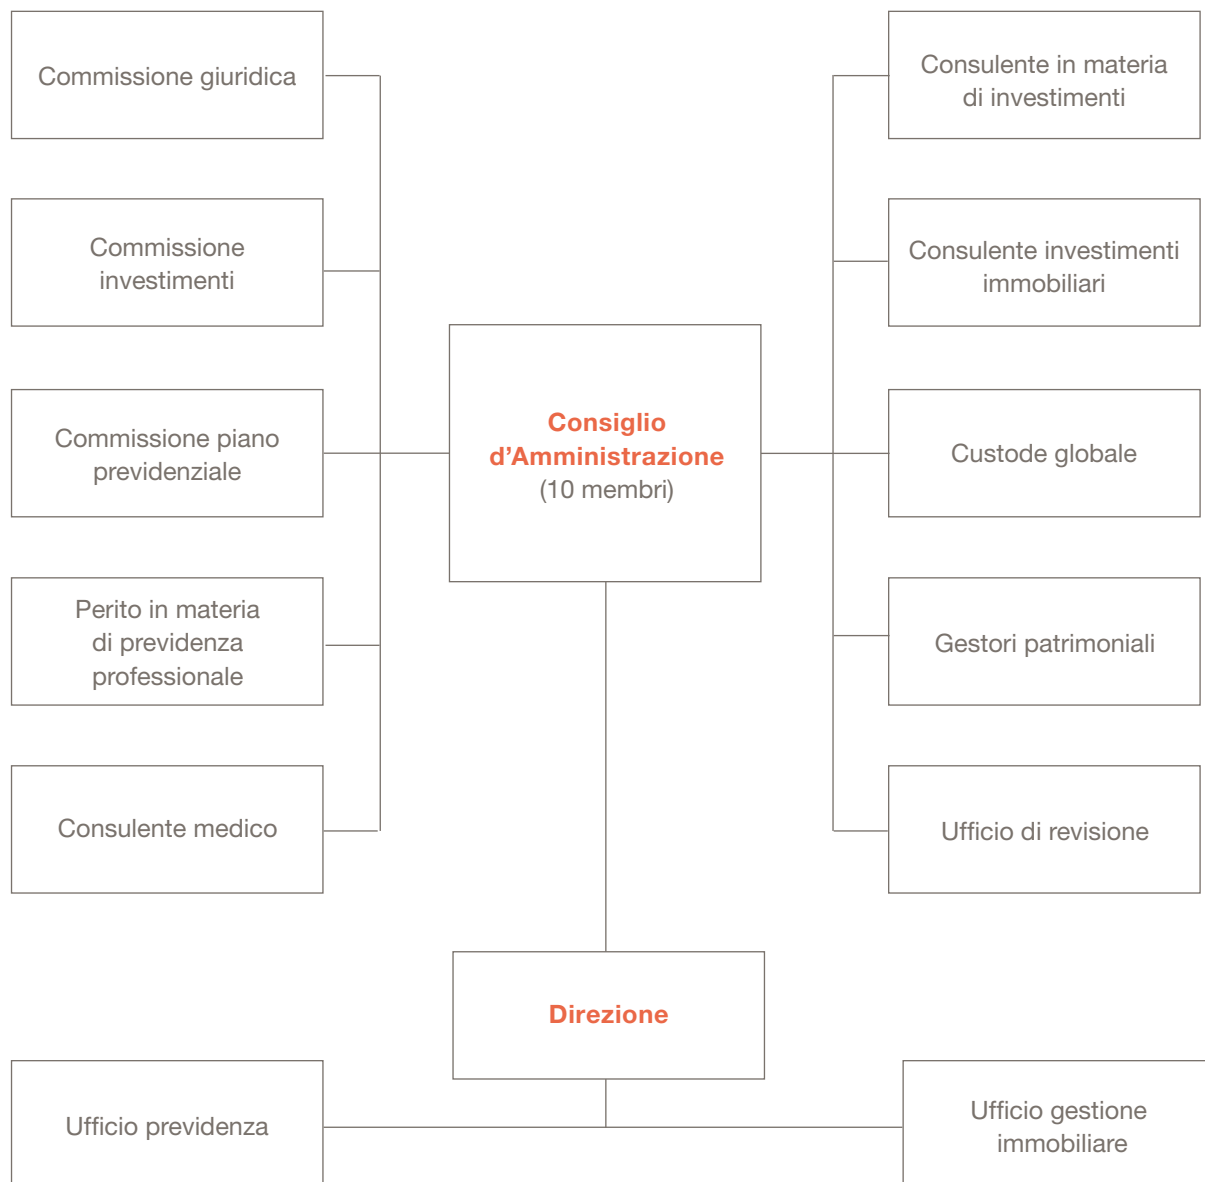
Commissione giuridica

Commissione investimenti

Commissione piano previdenziale

Perito in materia di previdenza professionale

Consulente medico

Consiglio d'Amministrazione (10 membri)

Consulente in materia di investimenti

Consulente investimenti immobiliari

Custode globale

Gestori patrimoniali

Ufficio di revisione

Direzione

Ufficio previdenza

Ufficio gestione immobiliare